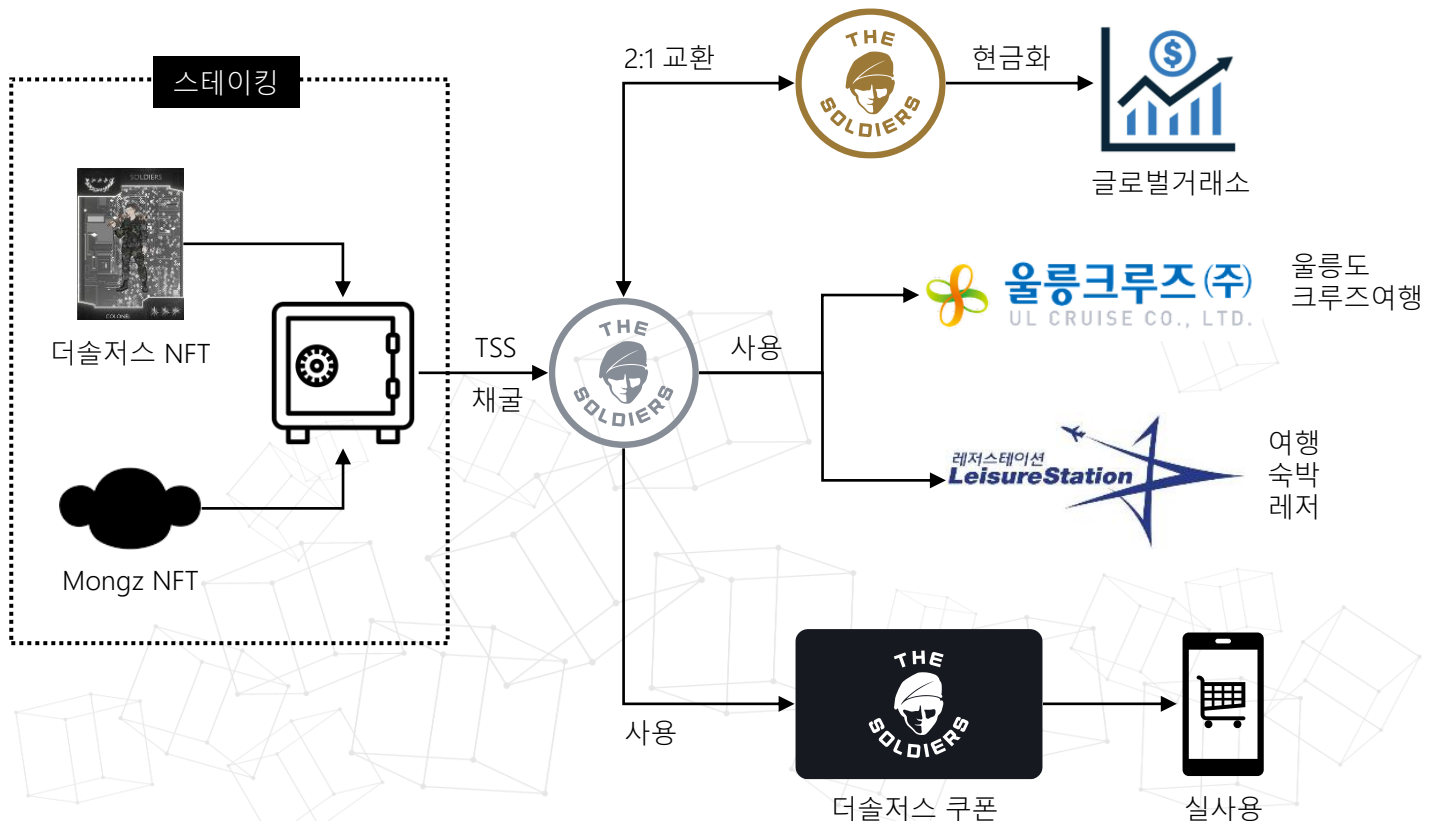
스테이킹

SOLDIERS

COLONEL

더솔저스 NFT

Mongz NFT

TSS
채굴

THE SOLDIERS

2:1 교환

THE SOLDIERS

현금화

글로벌거래소

사용

울릉크루즈㈜
UL CRUISE CO., LTD.

울릉도
크루즈여행

레저스테이션
LeisureStation

여행
숙박
레저

사용

THE SOLDIERS

더솔저스 쿠폰

실사용